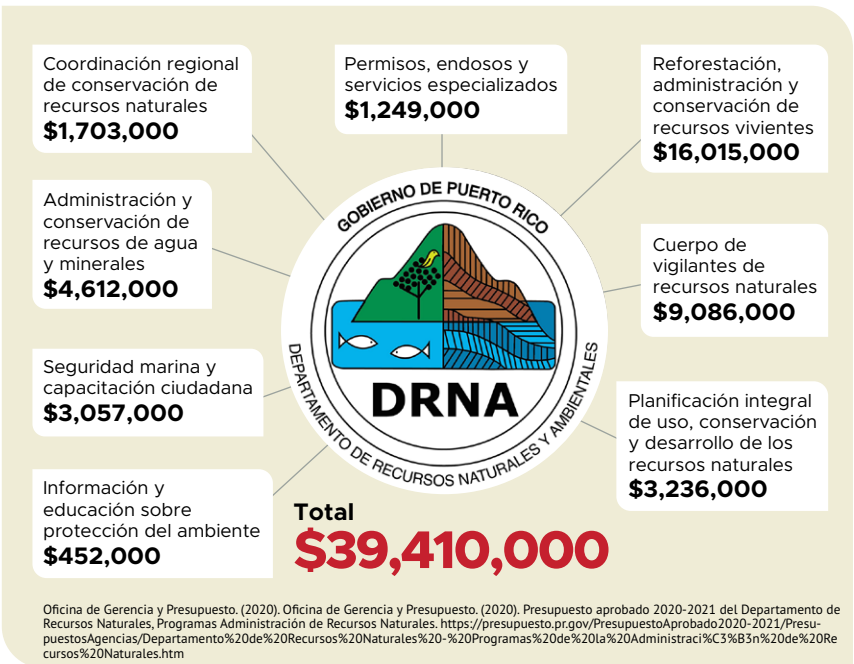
Coordinación regional de conservación de recursos naturales
$1,703,000

Permisos, endosos y servicios especializados
$1,249,000

Reforestación, administración y conservación de recursos vivientes
$16,015,000

Administración y conservación de recursos de agua y minerales
$4,612,000

GOBIERNO DE PUERTO RICO

DRNA

DEPARTAMENTO DE RECURSOS NATURALES Y AMBIENTALES

Cuerpo de vigilantes de recursos naturales
$9,086,000

Seguridad marina y capacitación ciudadana
$3,057,000

Planificación integral de uso, conservación y desarrollo de los recursos naturales
$3,236,000

Información y educación sobre protección del ambiente
$452,000

Total
$39,410,000

Oficina de Gerencia y Presupuesto. (2020). Oficina de Gerencia y Presupuesto. (2020). Presupuesto aprobado 2020-2021 del Departamento de Recursos Naturales, Programas Administración de Recursos Naturales. https://presupuesto.pr.gov/PresupuestoAprobado2020-2021/PresupuestosAgencias/Departamento%20de%20Recursos%20Naturales%20-%20Programas%20de%20la%20Administraci%C3%B3n%20de%20Recursos%20Naturales.htm